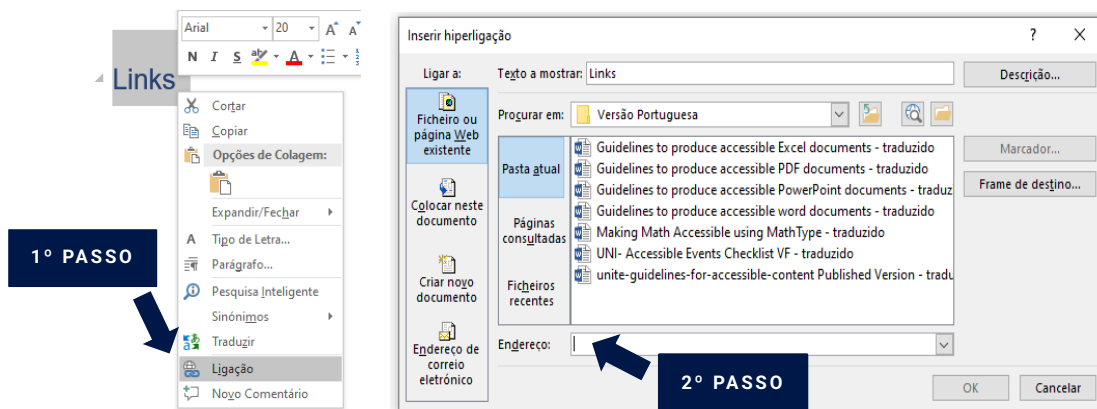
Arial 20 A A
N I S

Links

Cortar
Copiar
Opções de Colagem:
Expandir/Fechar
Tipo de Letra...
Parágrafo...
Pesquisa Inteligente
Sinónimos
Traduzir
Ligação
Novo Comentário

1º PASSO

Inserir hiperligação
?
X
Ligar a:
Texto a mostrar: Links
Descrição...
Ficheiro ou página Web existente
Procurar em: Versão Portuguesa
Pasta atual
Guidelines to produce accessible Excel documents - traduzido
Guidelines to produce accessible PDF documents - traduzido
Guidelines to produce accessible PowerPoint documents - traduz
Guidelines to produce accessible word documents - traduzido
Making Math Accessible using MathType - traduzido
UNI- Accessible Events Checklist VF - traduzido
unite-guidelines-for-accessible-content Published Version - tradu
Marcador...
Frame de destino...
Colocar neste documento
Páginas consultadas
Criar novo documento
Ficheiros recentes
Endereço de correio eletrónico
Endereço:
2º PASSO
OK
Cancelar